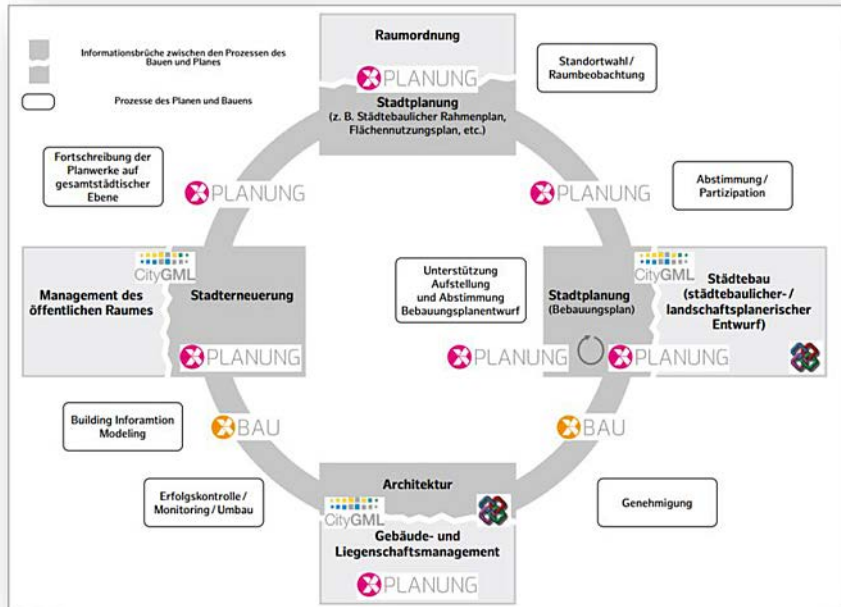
Informationsbrüche zwischen den Prozessen des Bauen und Planes

Prozesse des Planen und Bauens

Raumordnung

XPLANUNG

Stadtplanung
(z. B. Städtebaulicher Rahmenplan, Flächennutzungsplan, etc.)

Standortwahl / Raumbeobachtung

Fortschreibung der Planwerke auf gesamtstädtischer Ebene

XPLANUNG

XPLANUNG

Abstimmung / Partizipation

CityGML

Management des öffentlichen Raumes

Stadterneuerung

XPLANUNG

Unterstützung Aufstellung und Abstimmung Bebauungsplanentwurf

Stadtplanung
(Bebauungsplan)

CityGML

Städtebau
(städtebaulicher- / landschaftsplanerischer Entwurf)

XPLANUNG

XPLANUNG

Building Inforamtion Modeling

XBAU

XBAU

Architektur

CityGML

Gebäude- und Liegenschaftsmanagement

XPLANUNG

Erfolgskontrolle / Monitoring / Umbau

Genehmigung